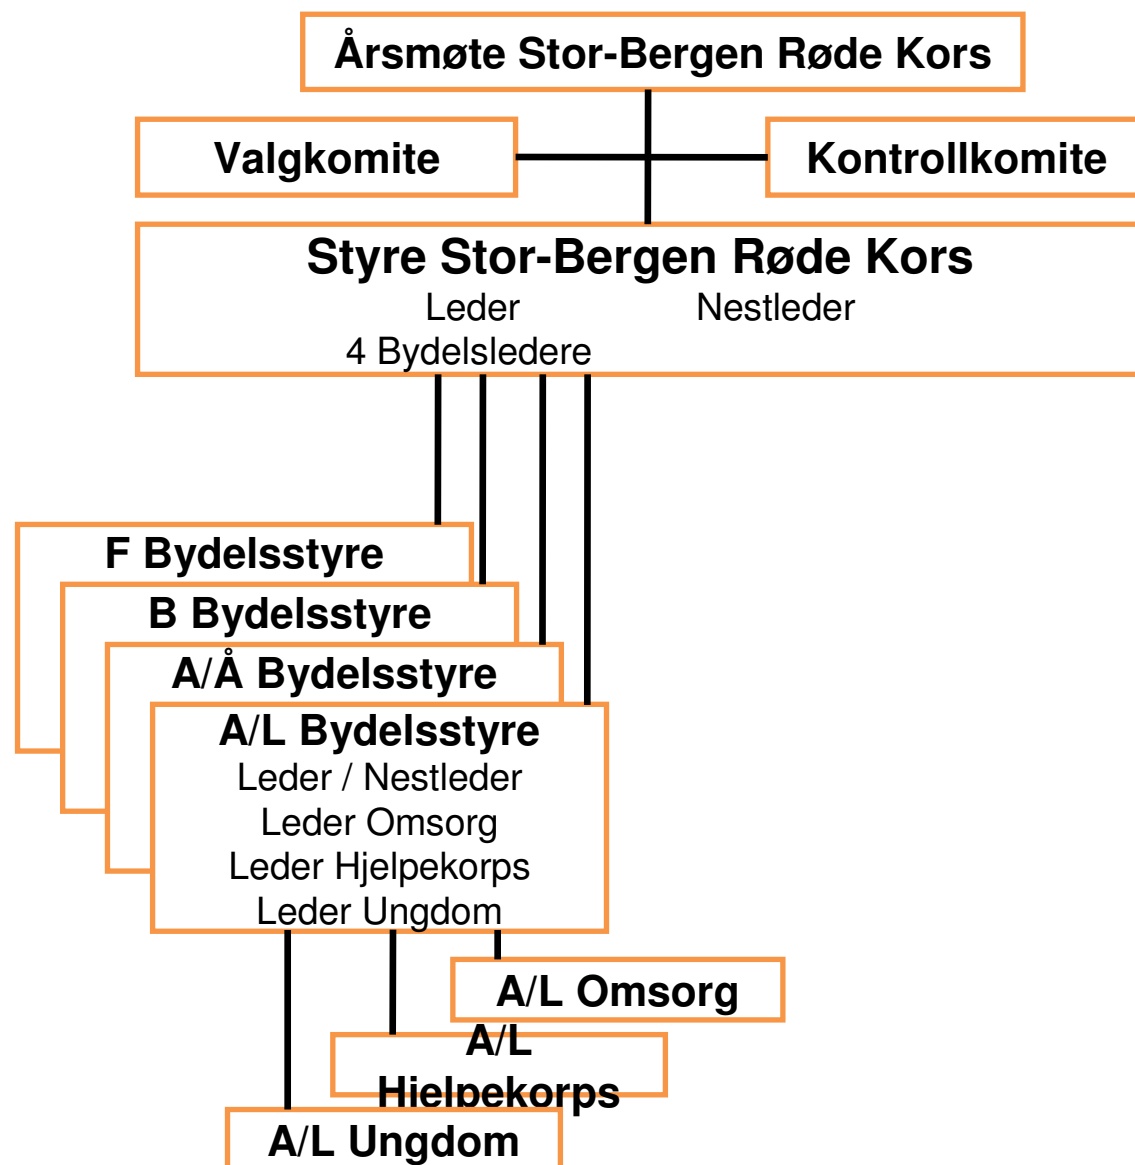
Årsmøte Stor-Bergen Røde Kors

Valgkomite

Kontrollkomite

Styre Stor-Bergen Røde Kors
Leder
Nestleder
4 Bydelsledere

F Bydelsstyre

B Bydelsstyre

A/Å Bydelsstyre

A/L Bydelsstyre
Leder / Nestleder
Leder Omsorg
Leder Hjelpekorps
Leder Ungdom

A/L Omsorg

A/L Hjelpekorps

A/L Ungdom